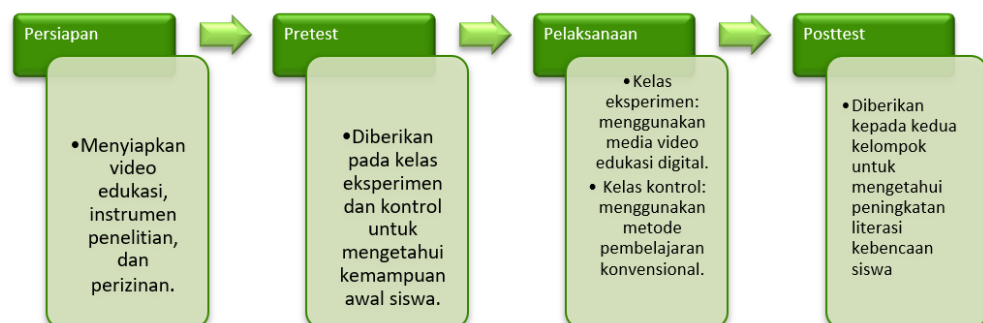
Persiapan

•Menyiapkan video edukasi, instrumen penelitian, dan perizinan.

Pretest

•Diberikan pada kelas eksperimen dan kontrol untuk mengetahui kemampuan awal siswa.

Pelaksanaan

•Kelas eksperimen: menggunakan media video edukasi digital.
•Kelas kontrol: menggunakan metode pembelajaran konvensional.

Posttest

•Diberikan kepada kedua kelompok untuk mengetahui peningkatan literasi kebencaan siswa